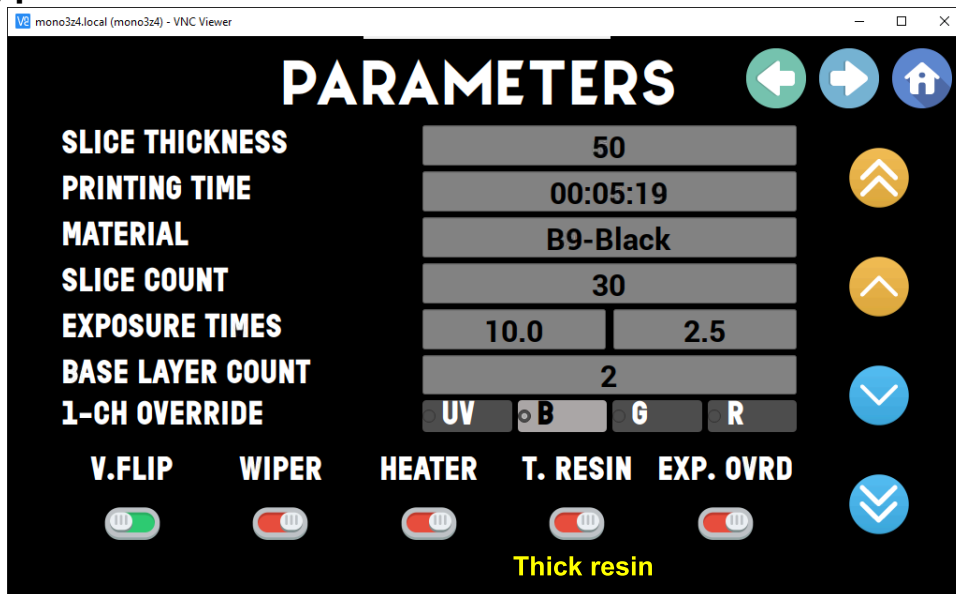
V2 mono3z4.local (mono3z4) - VNC Viewer

PARAMETERS

SLICE THICKNESS 50
PRINTING TIME 00:05:19
MATERIAL B9-Black
SLICE COUNT 30
EXPOSURE TIMES 10.0 2.5
BASE LAYER COUNT 2
1-CH OVERRIDE UV B G R

V.FLIP WIPER HEATER T. RESIN EXP. OVRD

Thick resin